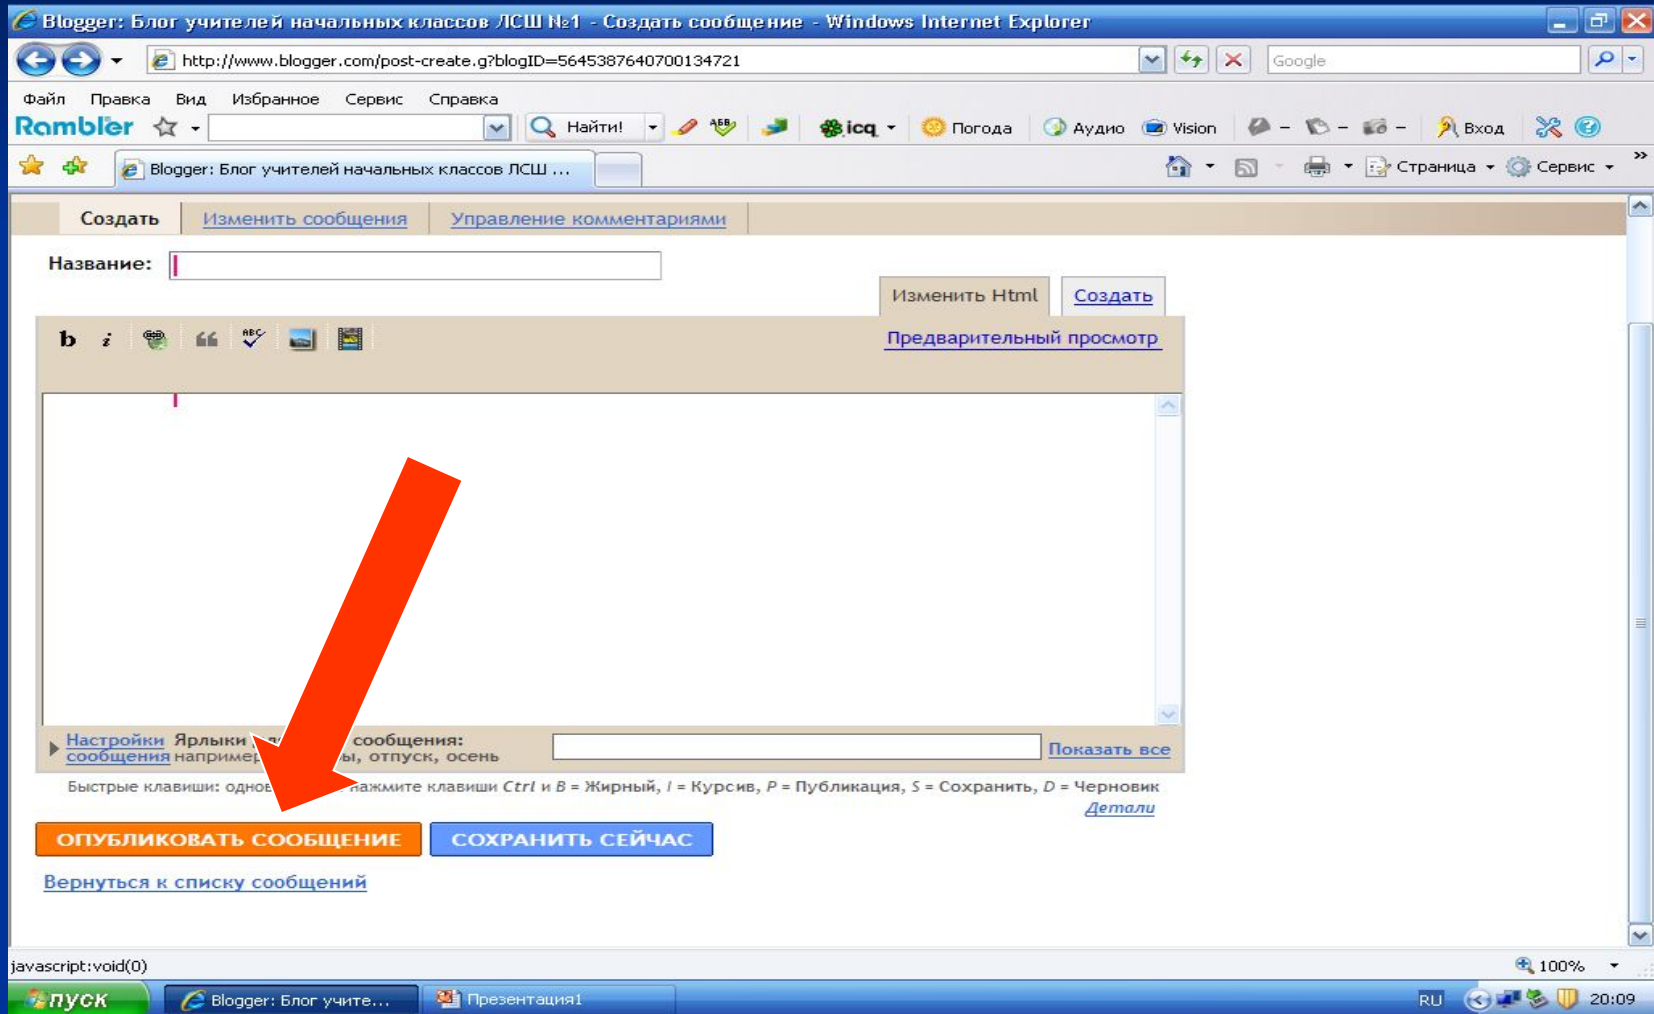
Blogger: Блог учителей начальных классов ЛСШ №1 - Создать сообщение - Windows Internet Explorer

http://www.blogger.com/post-create.g?blogID=5645387640700134721

Google

Файл Правка Вид Избранное Сервис Справка

Rambler Найти! icq Погода Аудио Vision Вход

Blogger: Блог учителей начальных классов ЛСШ ...

Страница Сервис

Создать Изменить сообщения Управление комментариями

Название:

Изменить Html Создать

b i

Предварительный просмотр

Настройки Ярлыки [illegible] сообщения: сообщения например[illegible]ы, отпуск, осень

Показать все

Быстрые клавиши: одное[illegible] нажмите клавиши Ctrl и B = Жирный, I = Курсив, P = Публикация, S = Сохранить, D = Черновик

Детали

ОПУБЛИКОВАТЬ СООБЩЕНИЕ СОХРАНИТЬ СЕЙЧАС

Вернуться к списку сообщений

javascript:void(0)

100%

пуск Blogger: Блог учите... Презентация1

RU 20:09